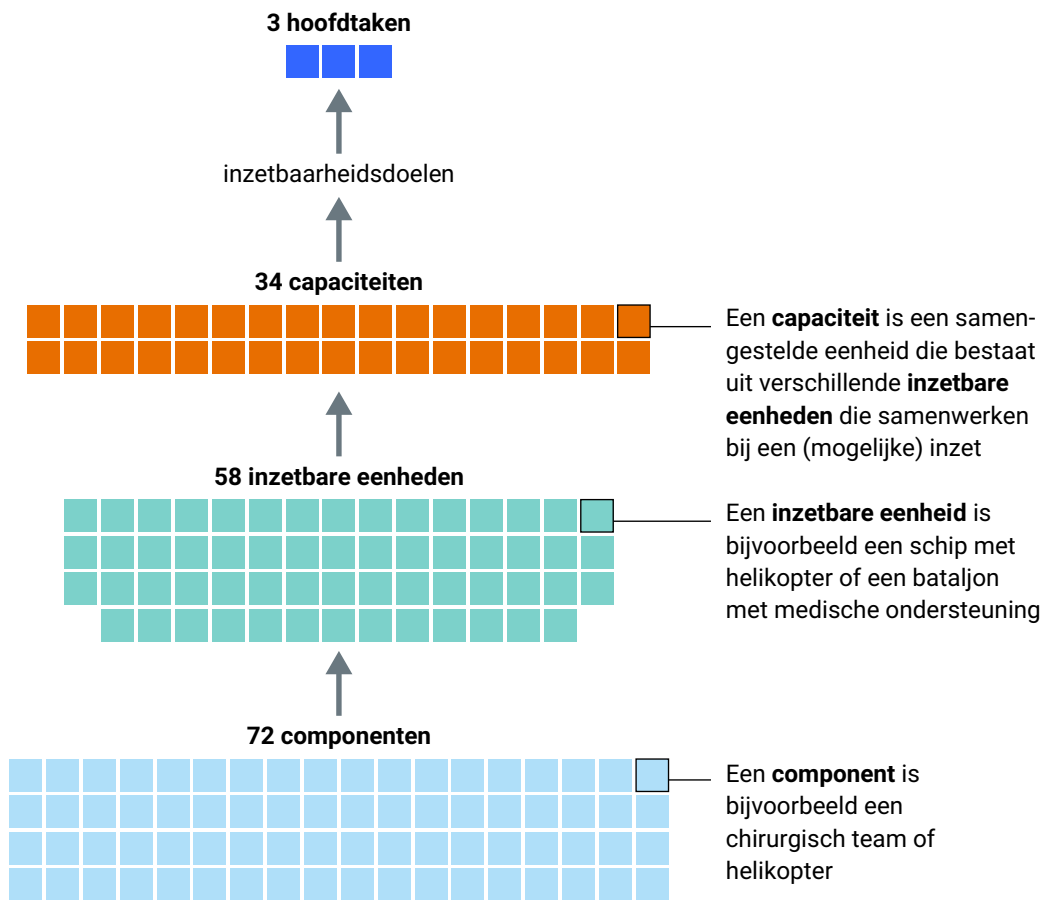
3 hoofdtaken

inzetbaarheidsdoelen

34 capaciteiten

Een capaciteit is een samengestelde eenheid die bestaat uit verschillende inzetbare eenheden die samenwerken bij een (mogelijke) inzet

58 inzetbare eenheden

Een inzetbare eenheid is bijvoorbeeld een schip met helikopter of een bataljon met medische ondersteuning

72 componenten

Een component is bijvoorbeeld een chirurgisch team of helikopter